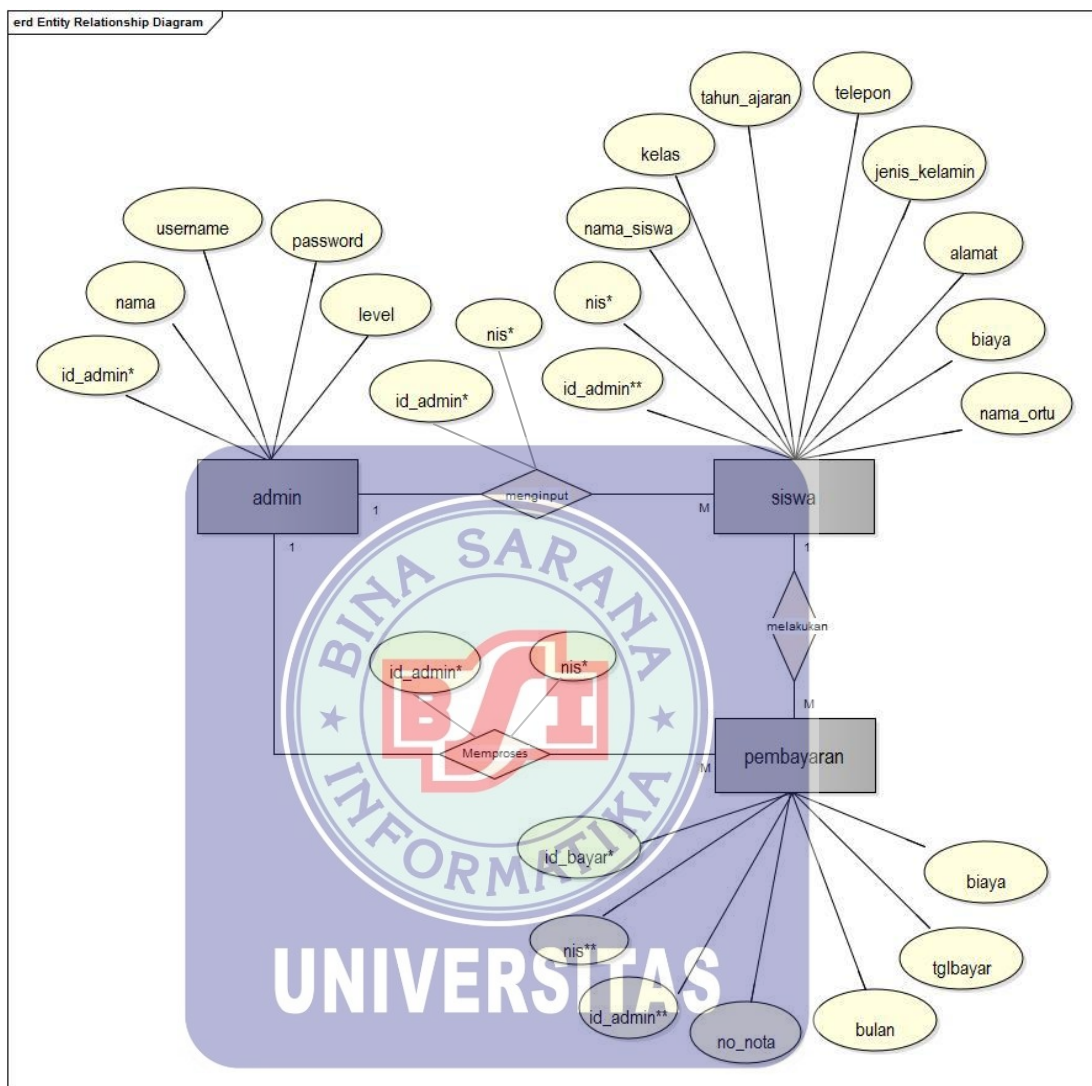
erd Entity Relationship Diagram

username
password
nama
level
id_admin*
nis*
id_admin*
tahun_ajaran
telepon
kelas
jenis_kelamin
nama_siswa
alamat
nis*
biaya
id_admin**
nama_ortu

admin
1
menginput
M
siswa
1
1
melakukan
M
id_admin*
nis*
Memproses
M
pembayaran

id_bayar*
biaya
nis**
tglbayar
id_admin**
no_nota
bulan

BINA SARANA INFORMATIKA
BSI
UNIVERSITAS